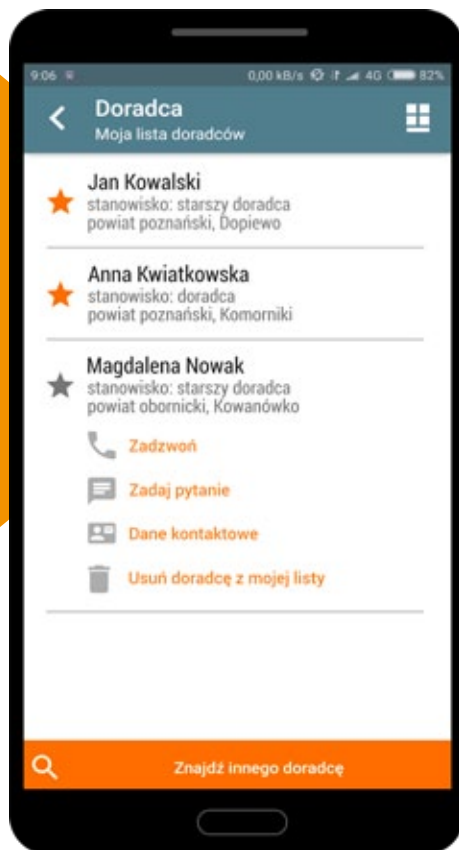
9:06 0,00 kB/s 4G 82%

Doradca
Moja lista doradców

Jan Kowalski
stanowisko: starszy doradca
powiat poznański, Dopiewo

Anna Kwiatkowska
stanowisko: doradca
powiat poznański, Komorniki

Magdalena Nowak
stanowisko: starszy doradca
powiat obornicki, Kowanówko

Zadzwoń

Zadaj pytanie

Dane kontaktowe

Usuń doradcę z mojej listy

Znajdź innego doradcę